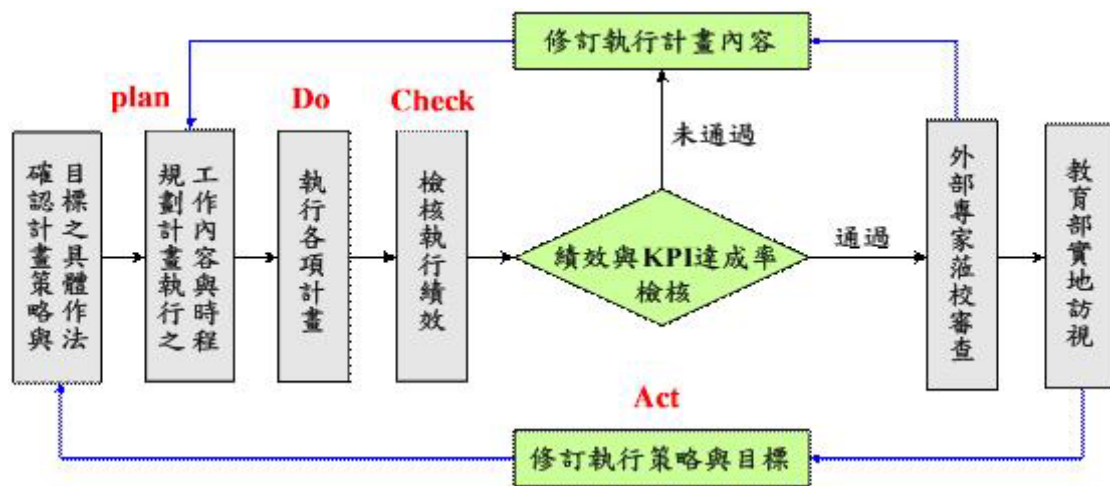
修訂執行計畫內容

plan

Do

Check

未通過

確認計畫策略與目標之具體作法

規劃計畫執行之工作內容與時程

執行各項計畫

檢核執行績效

績效與KPI達成率檢核

通過

外部專家蒞校審查

教育部實地訪視

Act

修訂執行策略與目標